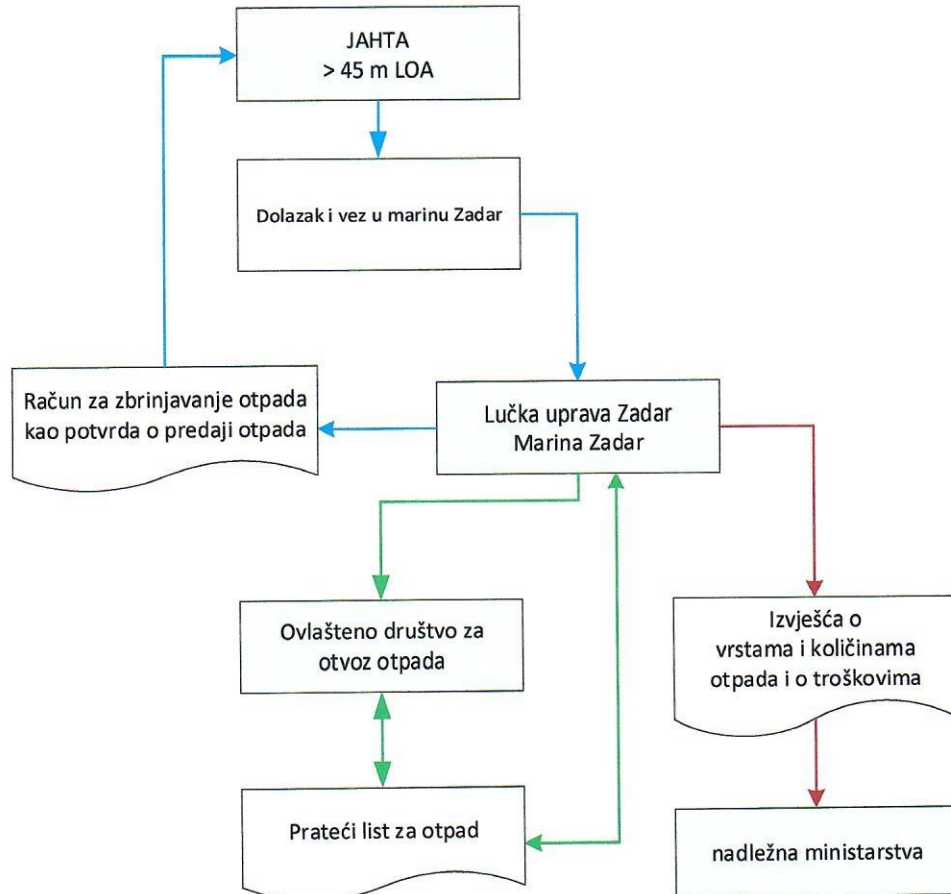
JAHTA
> 45 m LOA

Dolazak i vez u marinu Zadar

Račun za zbrinjavanje otpada kao potvrda o predaji otpada

Lučka uprava Zadar
Marina Zadar

Ovlašteno društvo za otvoz otpada

Izvješća o vrstama i količinama otpada i o troškovima

Prateći list za otpad

nadležna ministarstva